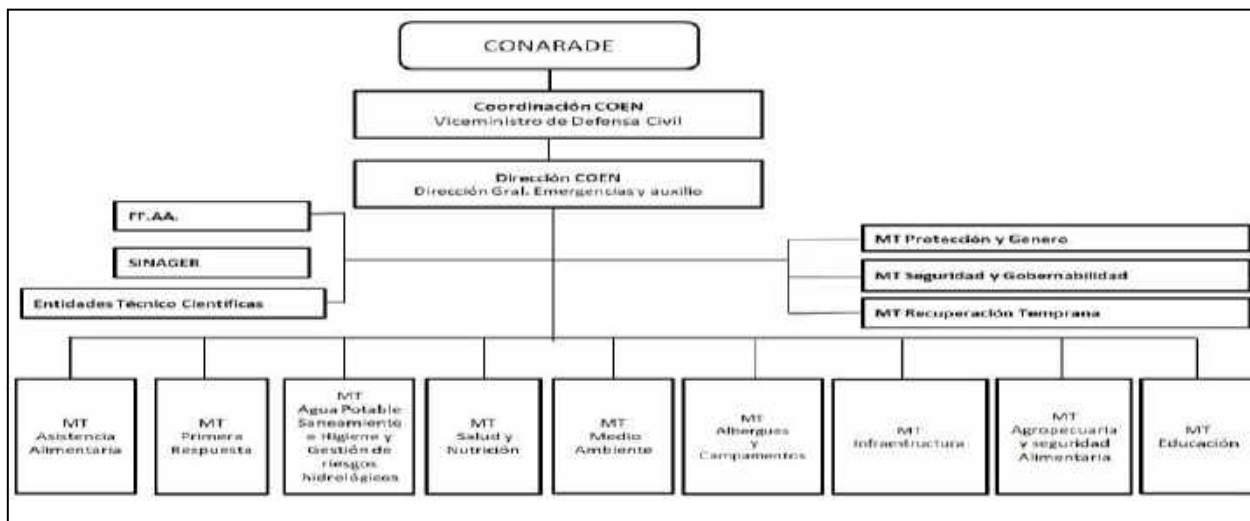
CONARADE

Coordinación COEN
Viceministro de Defensa Civil

Dirección COEN
Dirección Gral. Emergencias y auxilio

FF.AA.

SINAGER

Entidades Técnico Científicas

MT Protección y Genero

MT Seguridad y Gobernabilidad

MT Recuperación Temprana

MT Asistencia Alimentaria

MT Primera Respuesta

MT Agua Potable Saneamiento e Higiene y Gestión de riesgos hidrológicos

MT Salud y Nutrición

MT Medio Ambiente

MT Albergues y Campamentos

MT Infraestructura

MT Agropecuaria y seguridad Alimentaria

MT Educación